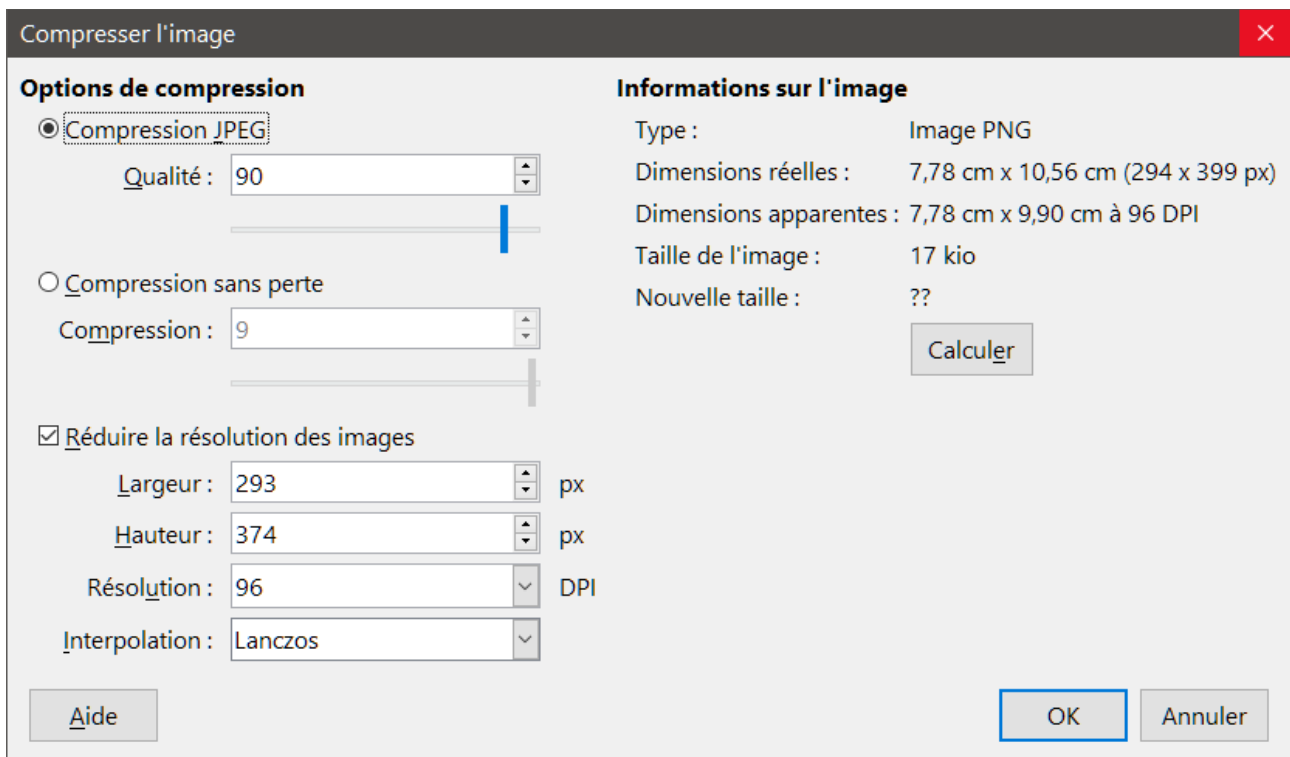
Compresser l'image

Options de compression

Compression JPEG

Qualité : 90

Compression sans perte

Compression : 9

Réduire la résolution des images

Largeur : 293 px

Hauteur : 374 px

Résolution : 96 DPI

Interpolation : Lanczos

Informations sur l'image

| Type : | Image PNG |
|---|---|
| Dimensions réelles : | 7,78 cm x 10,56 cm (294 x 399 px) |
| Dimensions apparentes : | 7,78 cm x 9,90 cm à 96 DPI |
| Taille de l'image : | 17 kio |
| Nouvelle taille : | ?? |

Calculer

Aide

OK

Annuler